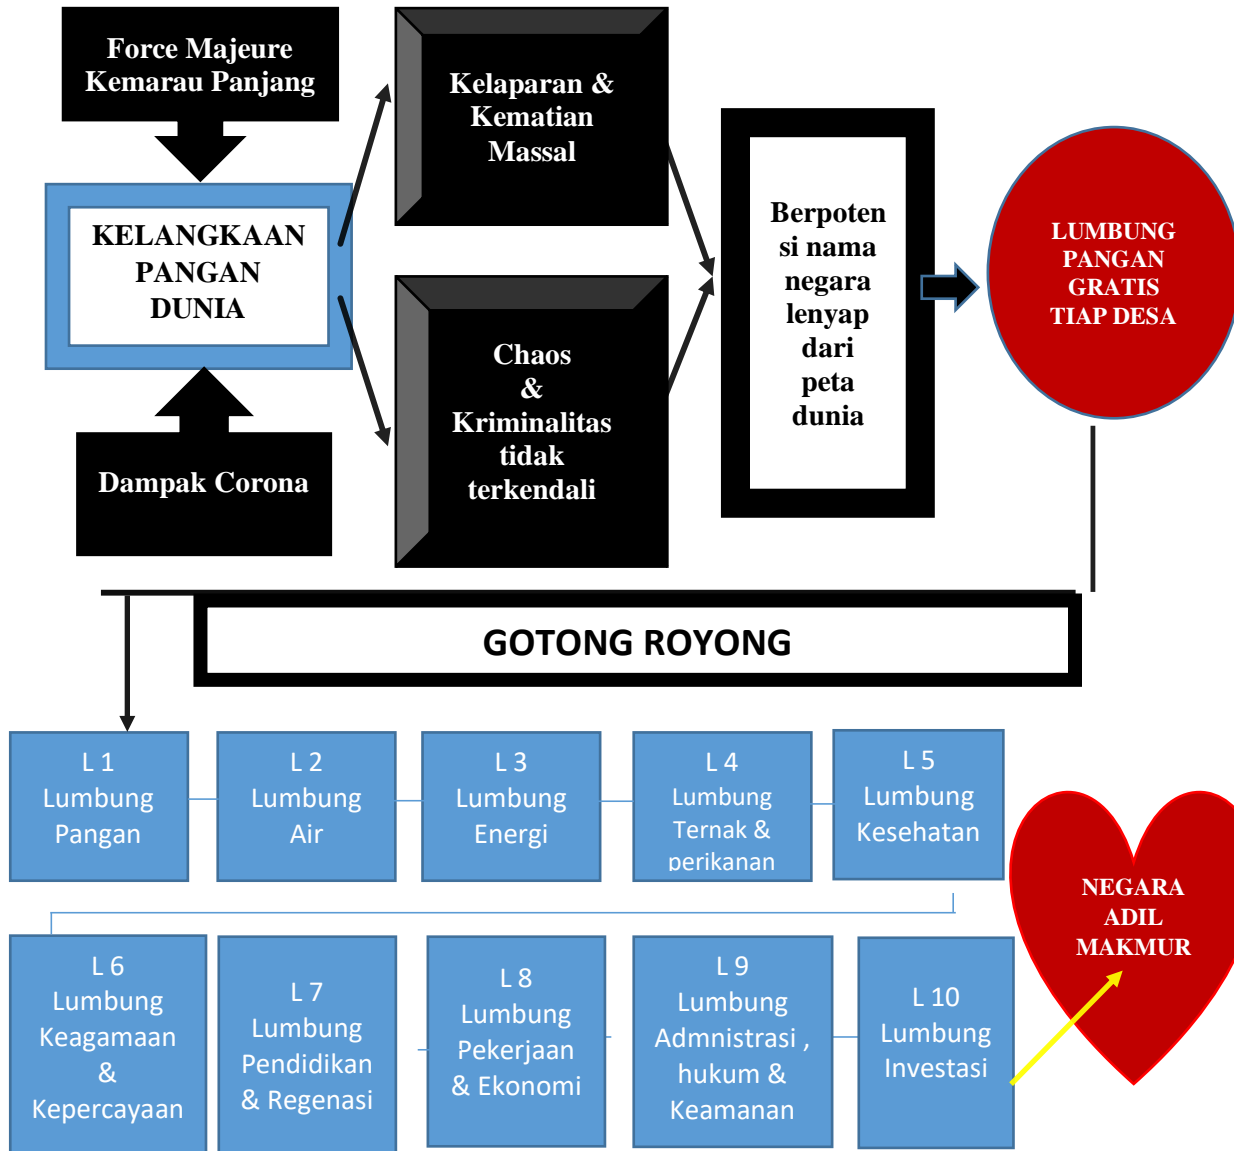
Force Majeure
Kemarau Panjang

KELANGKAAN PANGAN DUNIA

Dampak Corona

Kelaparan & Kematian Massal

Chaos & Kriminalitas tidak terkendali

Berpotensi nama negara lenyap dari peta dunia

LUMBUNG PANGAN GRATIS TIAP DESA

GOTONG ROYONG

L 1 Lumbung Pangan

L 2 Lumbung Air

L 3 Lumbung Energi

L 4 Lumbung Ternak & perikanan

L 5 Lumbung Kesehatan

NEGARA ADIL MAKMUR

L 6 Lumbung Keagamaan & Kepercayaan

L 7 Lumbung Pendidikan & Regenasi

L 8 Lumbung Pekerjaan & Ekonomi

L 9 Lumbung Admnistrasi , hukum & Keamanan

L 10 Lumbung Investasi